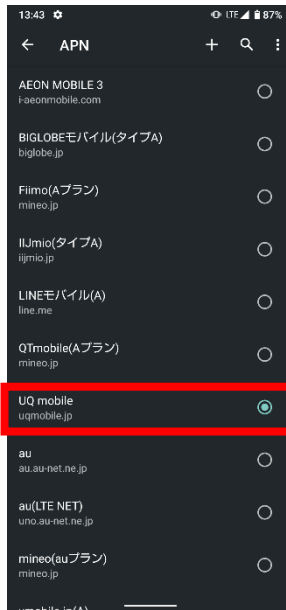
13:43
LTE 87%
APN
AEON MOBILE 3
i-aeonmobile.com
BIGLOBEモバイル(タイプA)
biglobe.jp
Fiimo(Aプラン)
mineo.jp
IIJmio(タイプA)
iijmio.jp
LINEモバイル(A)
line.me
QTmobile(Aプラン)
mineo.jp
UQ mobile
uqmobile.jp
au
au.au-net.ne.jp
au(LTE NET)
uno.au-net.ne.jp
mineo(auプラン)
mineo.jp
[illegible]